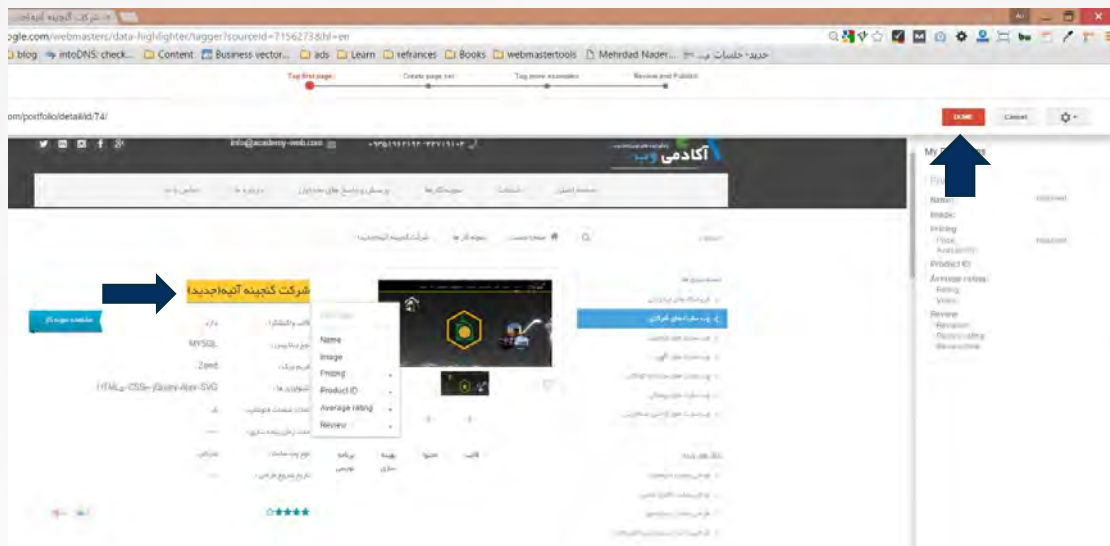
شرکت گنجینه آتیه ا...
ogle.com/webmasters/data-highlighter/tagger?sourceId=7156273&hl=en
blog intoDNS: check... Content Business vector... ads Learn refrances Books webmastertools Mehrdad Nader... جدید- جلسات وب...
Tag first page | Create page set | Tag more examples | Review and Publish
om/portfolio/detailId/74/
DONE | Cancel
info@academy-web.com
آکادمی وب
My Data Items
Name:
Image:
Pricing
Price
Availability
Product ID
Average rating
Rating
Votes
Review
Reviewer
Review rating
Review time
شرکت گنجینه آتیه(جدید)
Name
Image
Pricing
Product ID
Average rating
Review
MYSQL
Zend
HTML5-CSS3-jQuery-Ajax-SVG